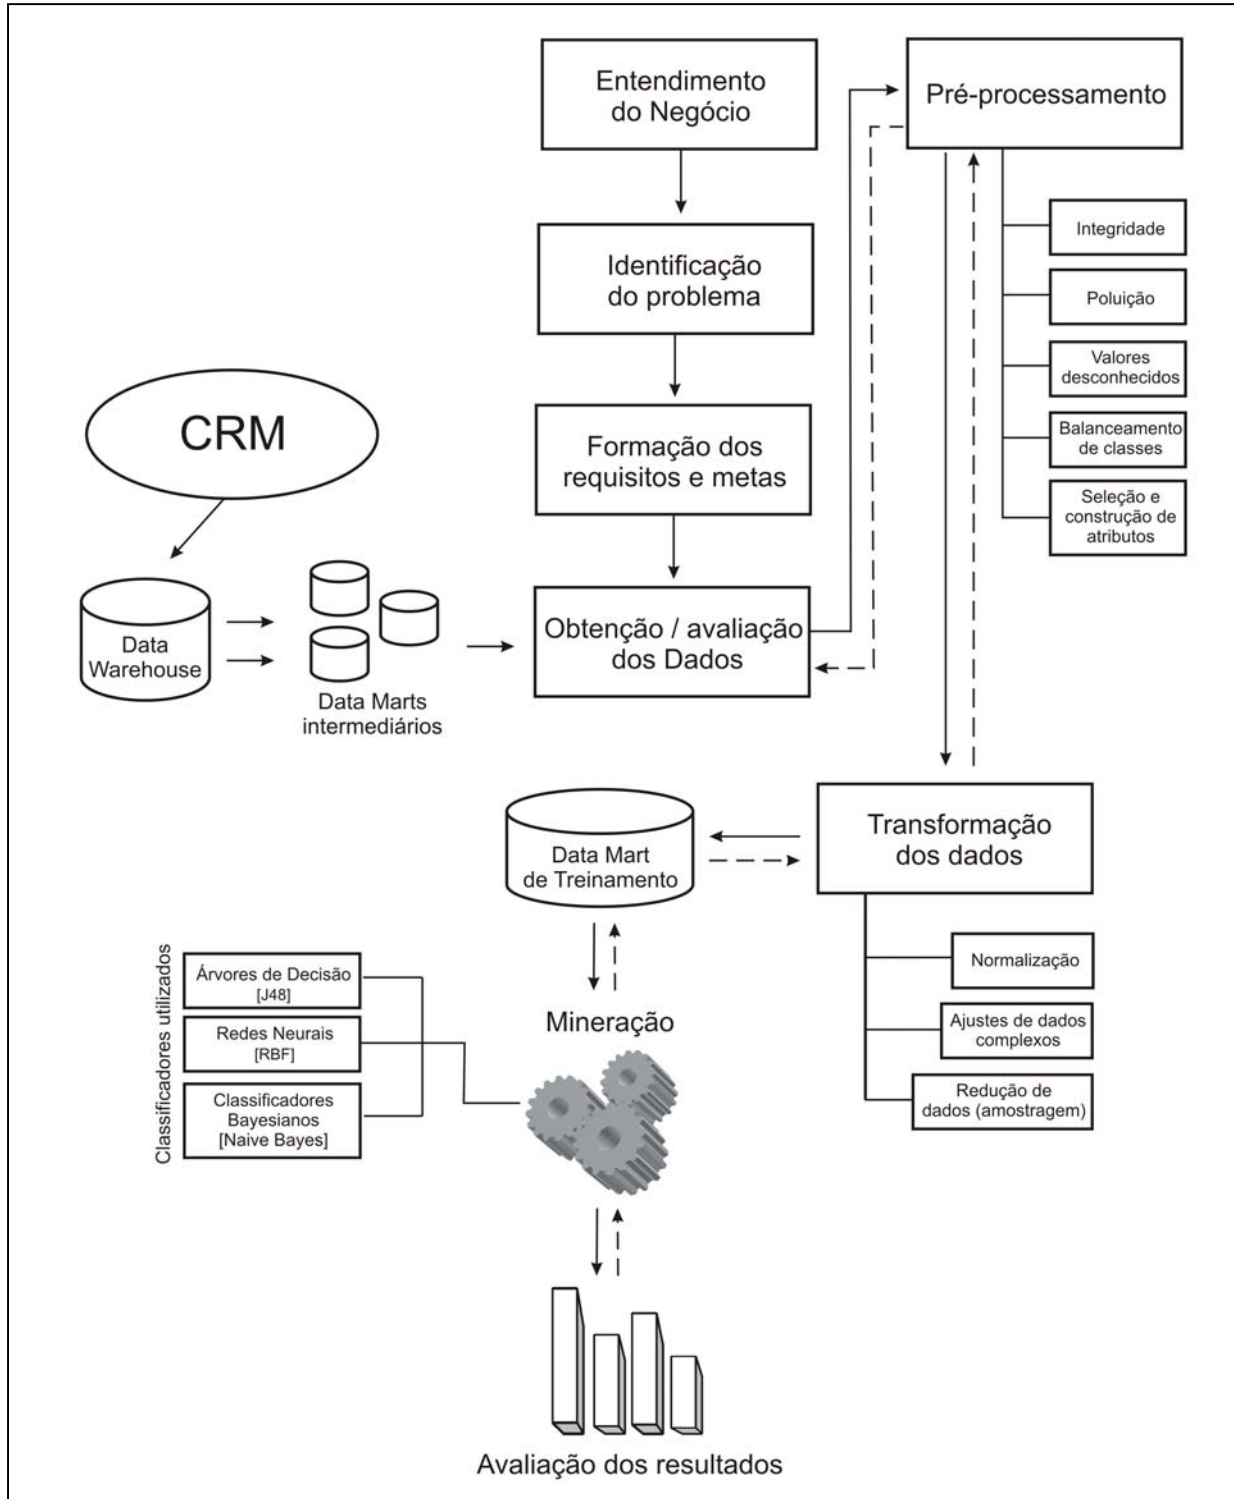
Entendimento do Negócio

Pré-processamento

Integridade

Poluição

Valores desconhecidos

Balanceamento de classes

Seleção e construção de atributos

Identificação do problema

Formação dos requisitos e metas

CRM

Data Warehouse

Data Marts intermediários

Obtenção / avaliação dos Dados

Data Mart de Treinamento

Transformação dos dados

Normalização

Ajustes de dados complexos

Redução de dados (amostragem)

Classificadores utilizados

Árvores de Decisão [J48]

Redes Neurais [RBF]

Classificadores Bayesianos [Naive Bayes]

Mineração

Avaliação dos resultados